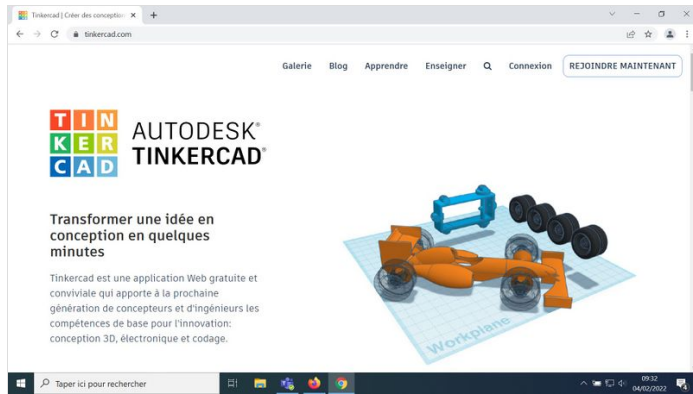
Tinkercad | Créer des conception ×
+
tinkercad.com

Galerie Blog Apprendre Enseigner Connexion REJOINDRE MAINTENANT

TIN
KER
CAD

AUTODESK®
TINKERCAD®

Transformer une idée en conception en quelques minutes

Tinkercad est une application Web gratuite et conviviale qui apporte à la prochaine génération de concepteurs et d'ingénieurs les compétences de base pour l'innovation: conception 3D, électronique et codage.

Workplane

Taper ici pour rechercher

09:32
04/02/2022